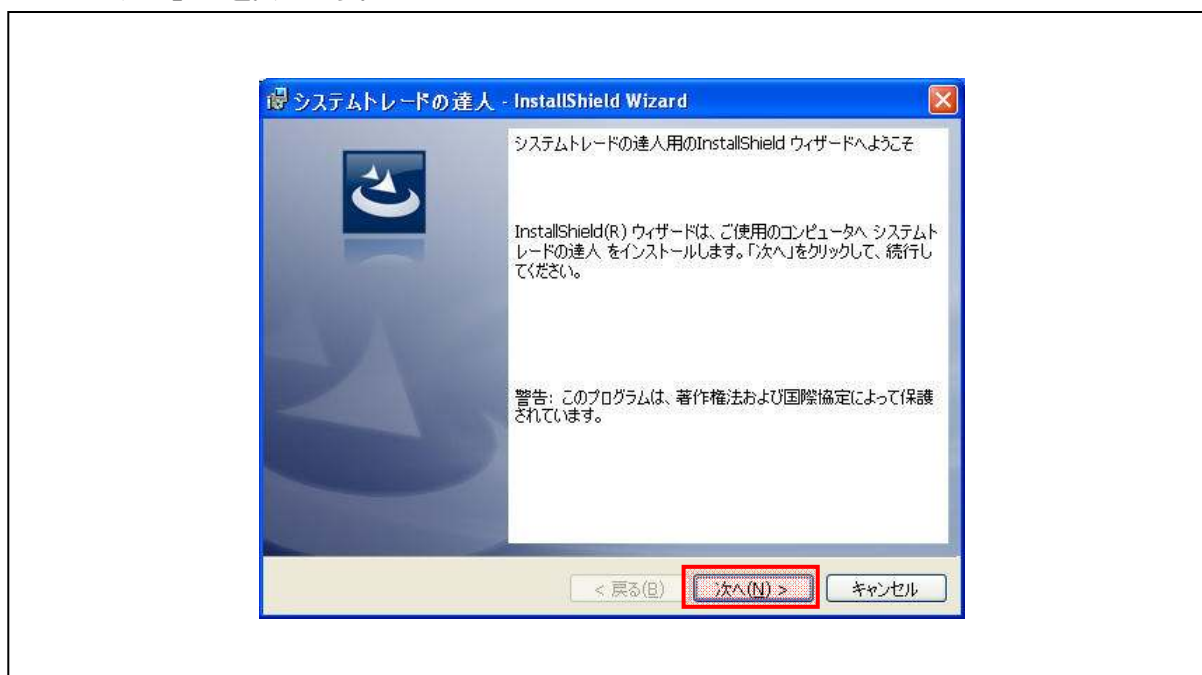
システムトレードの達人 - InstallShield Wizard

システムトレードの達人用のInstallShield ウィザードへようこそ

InstallShield(R) ウィザードは、ご使用のコンピュータへ システムトレードの達人 をインストールします。「次へ」をクリックして、続行してください。

警告: このプログラムは、著作権法および国際協定によって保護されています。

< 戻る(B)

次へ(N) >

キャンセル